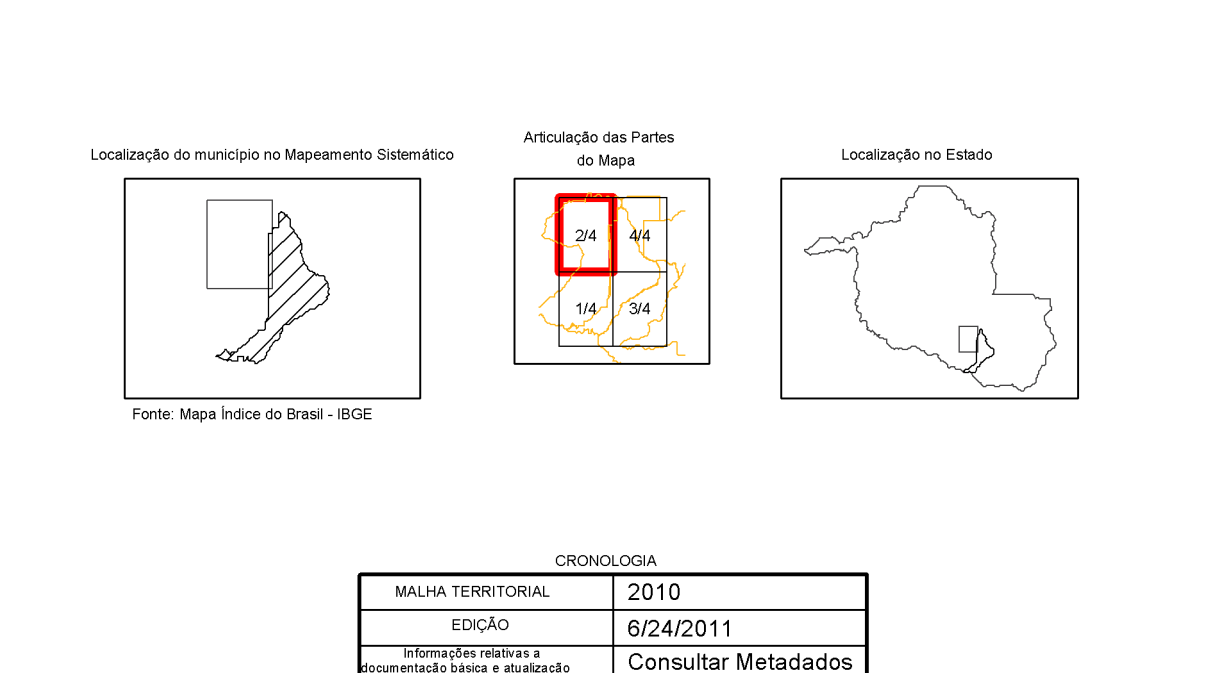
Localização do município no Mapeamento Sistemático

Articulação das Partes do Mapa

Localização no Estado

2/4
4/4
1/4
3/4

Fonte: Mapa Índice do Brasil - IBGE

CRONOLOGIA

| MALHA TERRITORIAL | 2010 |
|---|---|
| EDIÇÃO | 6/24/2011 |
| Informações relativas a documentação básica e atualização | Consultar Metadados |